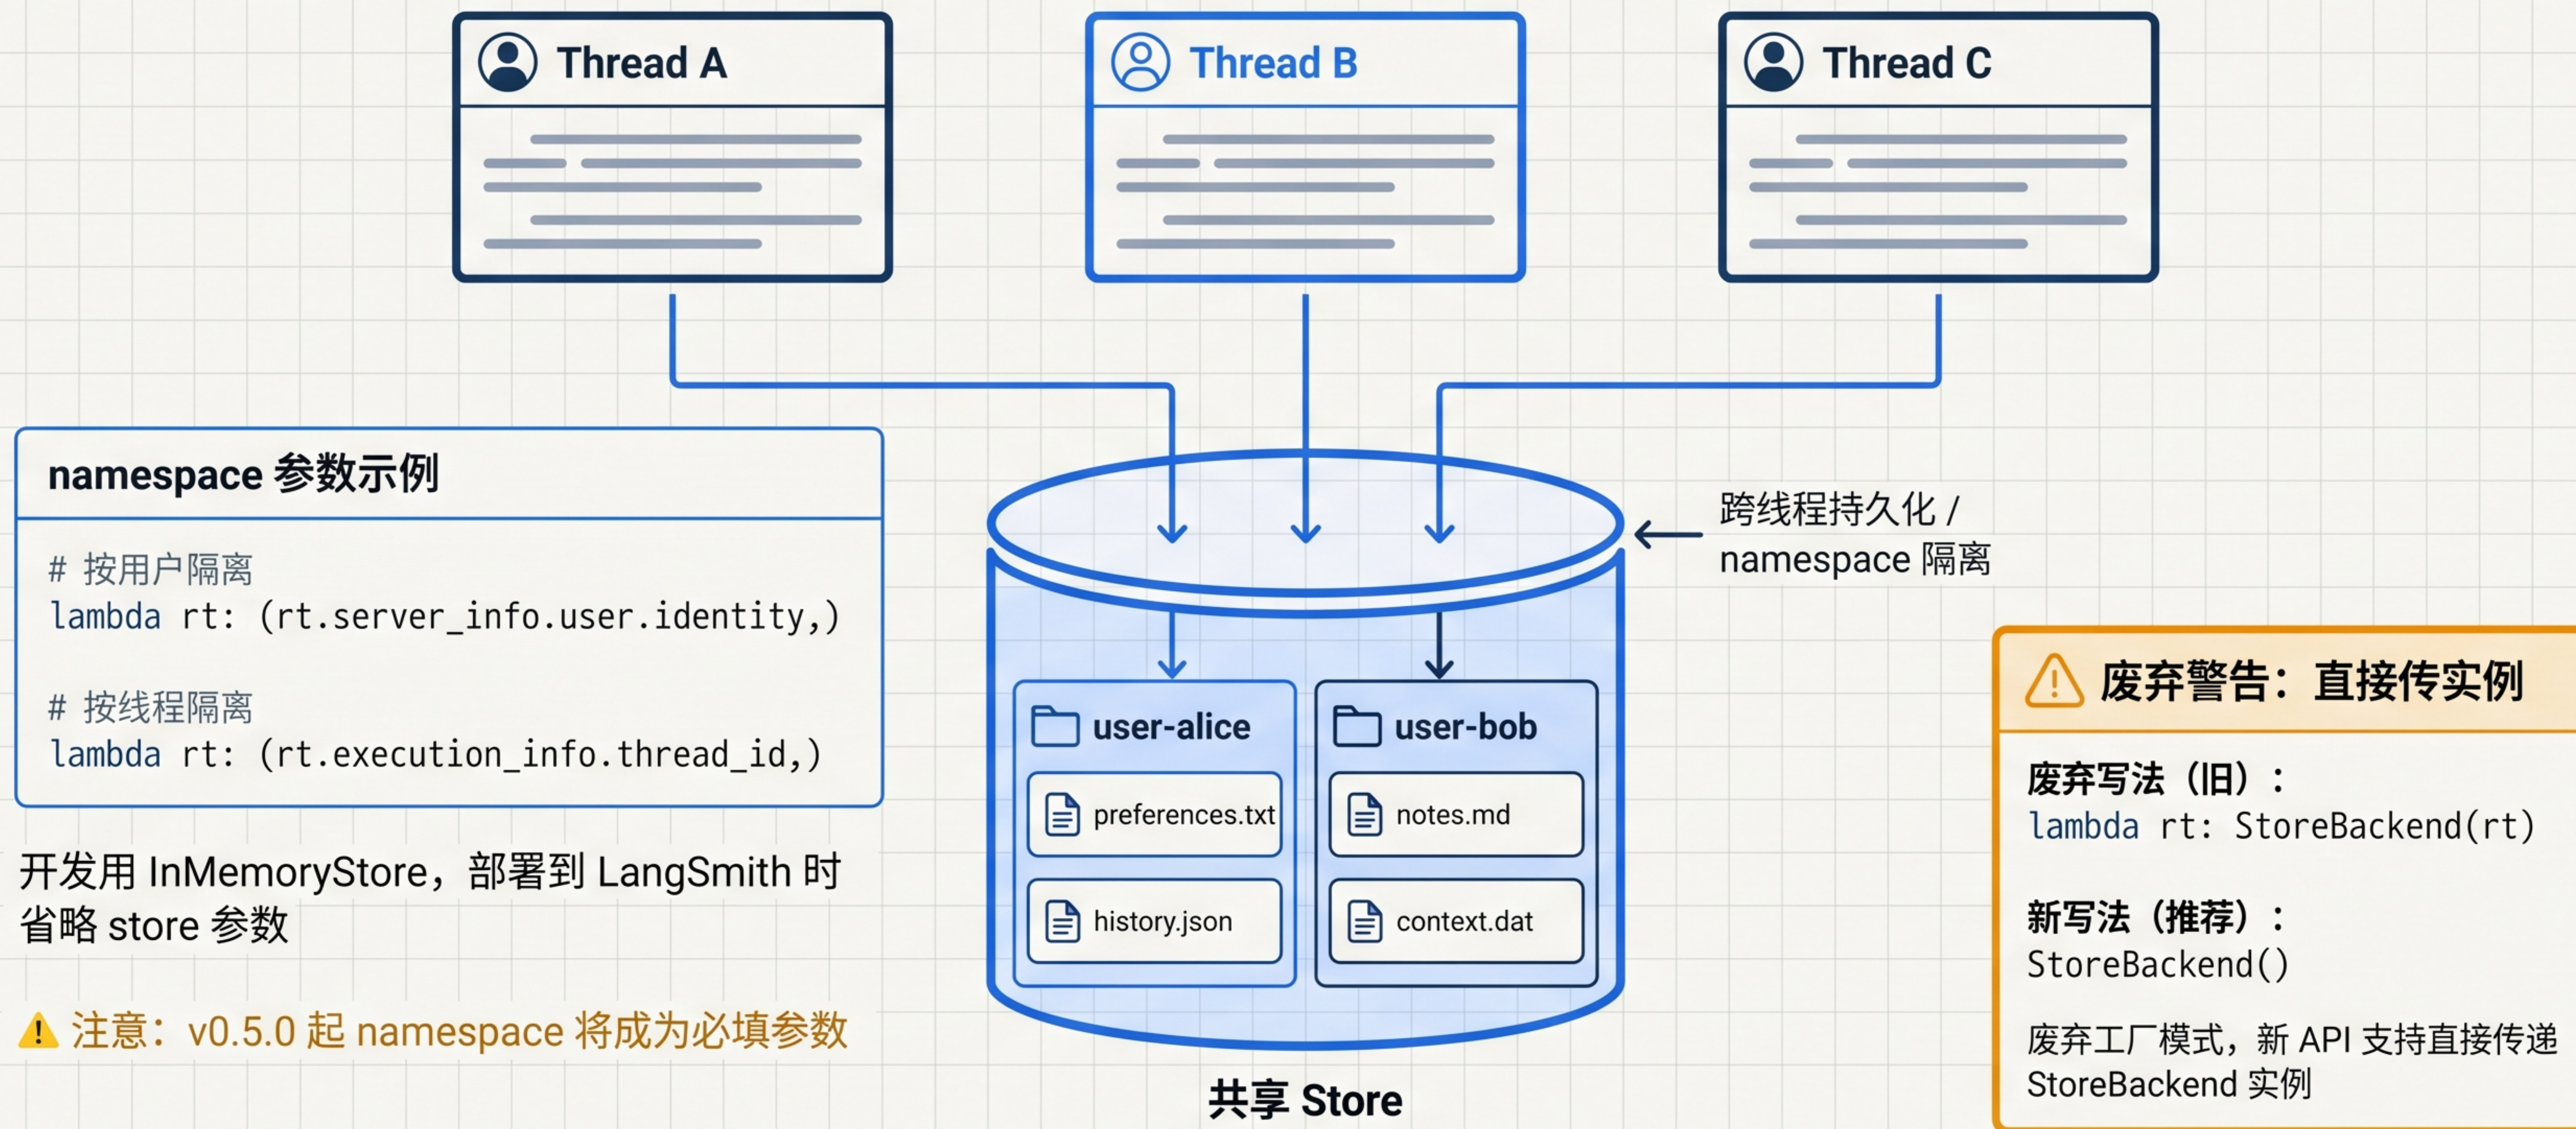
Thread A

Thread B

Thread C

namespace 参数示例

# 按用户隔离
lambda rt: (rt.server_info.user.identity,)

# 按线程隔离
lambda rt: (rt.execution_info.thread_id,)

开发用 InMemoryStore，部署到 LangSmith 时省略 store 参数

⚠ 注意：v0.5.0 起 namespace 将成为必填参数

跨线程持久化 / namespace 隔离

user-alice

preferences.txt

history.json

user-bob

notes.md

context.dat

共享 Store

⚠ 废弃警告：直接传实例

废弃写法（旧）：
lambda rt: StoreBackend(rt)

新写法（推荐）：
StoreBackend()

废弃工厂模式，新 API 支持直接传递 StoreBackend 实例